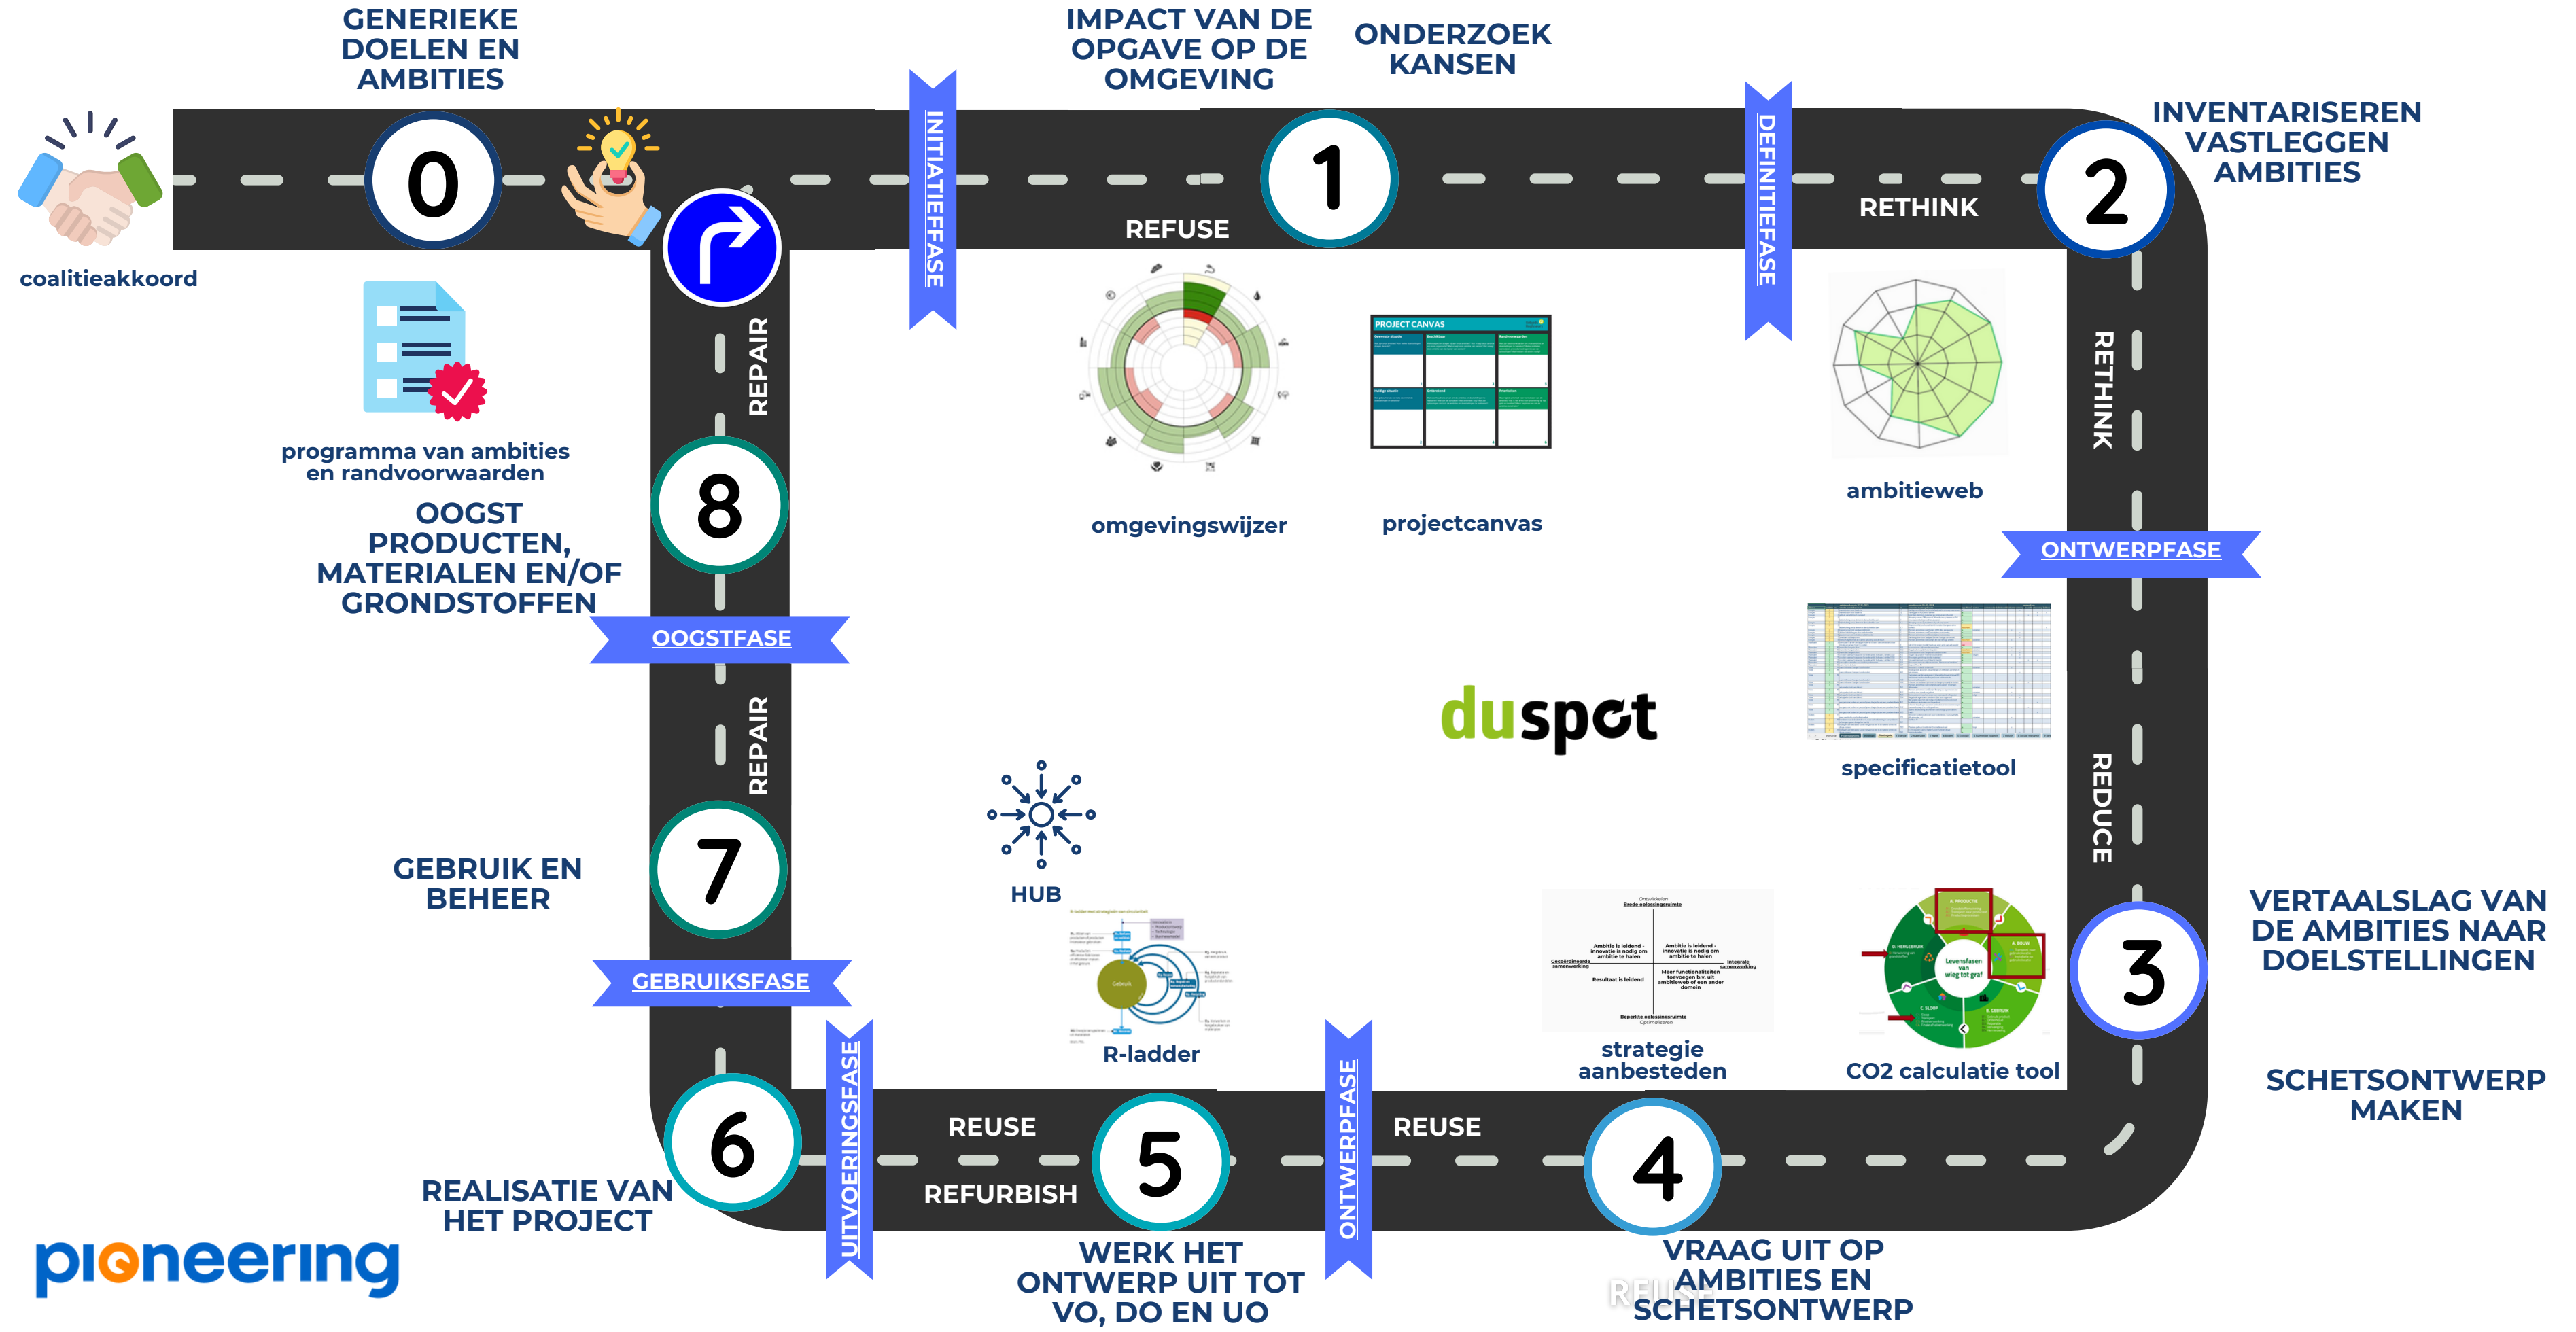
GENERIEKE DOELEN EN AMBITIES

IMPACT VAN DE OPGAVE OP DE OMGEVING

ONDERZOEK KANSEN

INVENTARISEREN VASTLEGGEN AMBITIES

0

1

2

coalitieakkoord

INITIATIEFFASE

DEFINITIEFASE

REFUSE

RETHINK

RETHINK

REPAIR

programma van ambities en randvoorwaarden

omgevingswijzer

PROJECT CANVAS

projectcanvas

ambitieweb

8

OOGST PRODUCTEN, MATERIALEN EN/OF GRONDSTOFFEN

ONTWERPFASE

OOGSTFASE

duspot

specificatietool

REPAIR

REDUCE

HUB

7

GEBRUIK EN BEHEER

VERTAALSLAG VAN DE AMBITIES NAAR DOELSTELLINGEN

3

GEBRUIKSFASE

R-ladder

strategie aanbesteden

CO2 calculatie tool

SCHETSONTWERP MAKEN

UITVOERINGSFASE

ONTWERPFASE

6

REUSE

5

REUSE

4

REFURBISH

REALISATIE VAN HET PROJECT

WERK HET ONTWERP UIT TOT VO, DO EN UO

VRAAG UIT OP AMBITIES EN SCHETSONTWERP

REUSE

pioneering